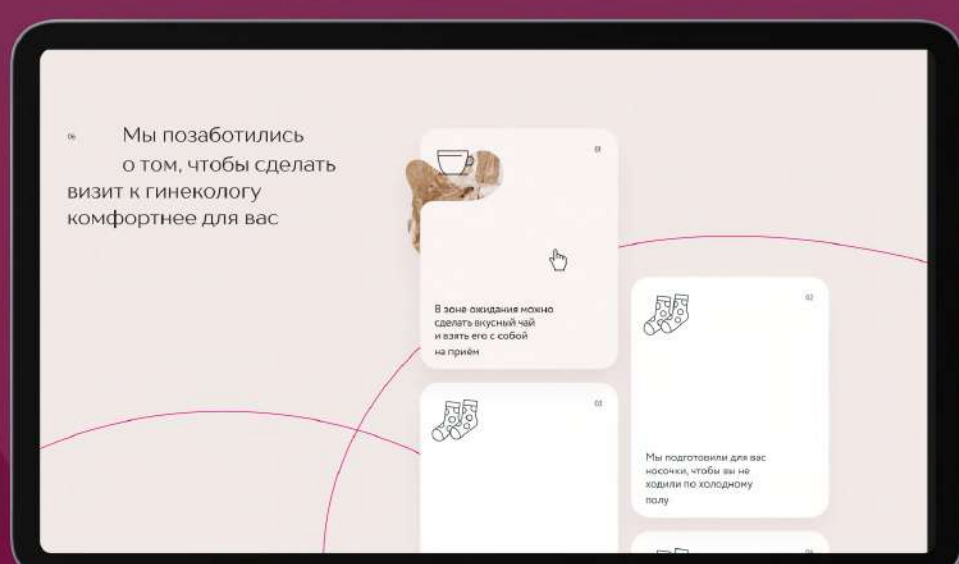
06

Мы позаботились о том, чтобы сделать визит к гинекологу комфортнее для вас

01

В зоне ожидания можно сделать вкусный чай и взять его с собой на приём

02

Мы подготовили для вас носочки, чтобы вы не ходили по холодному полу

03

04